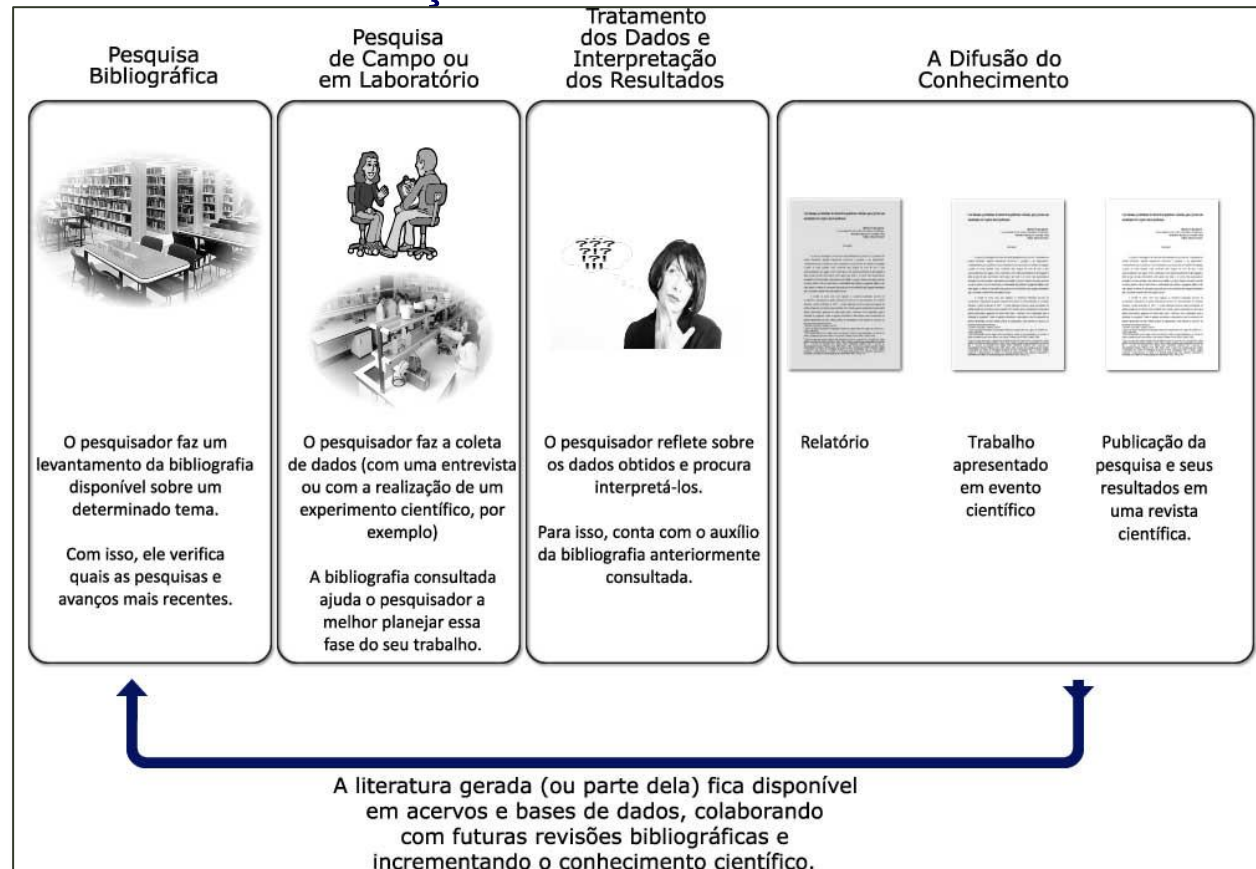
Pesquisa Bibliográfica

Pesquisa de Campo ou em Laboratório

Tratamento dos Dados e Interpretação dos Resultados

A Difusão do Conhecimento

O pesquisador faz um levantamento da bibliografia disponível sobre um determinado tema.

Com isso, ele verifica quais as pesquisas e avanços mais recentes.

O pesquisador faz a coleta de dados (com uma entrevista ou com a realização de um experimento científico, por exemplo)

A bibliografia consultada ajuda o pesquisador a melhor planejar essa fase do seu trabalho.

???
?!?
!!!

O pesquisador reflete sobre os dados obtidos e procura interpretá-los.

Para isso, conta com o auxílio da bibliografia anteriormente consultada.

Relatório

Trabalho apresentado em evento científico

Publicação da pesquisa e seus resultados em uma revista científica.

A literatura gerada (ou parte dela) fica disponível em acervos e bases de dados, colaborando com futuras revisões bibliográficas e incrementando o conhecimento científico.